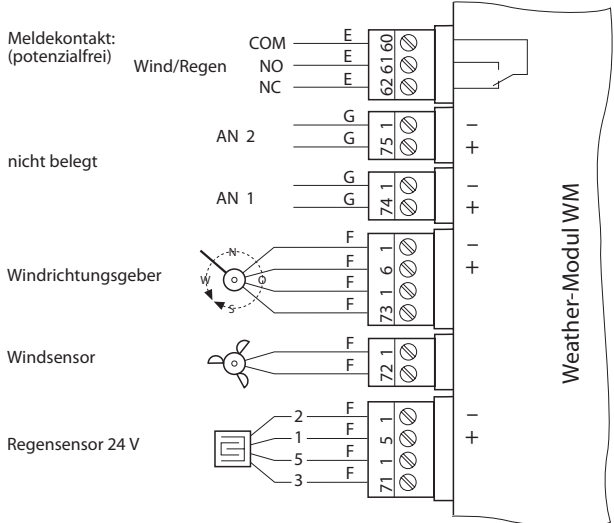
Meldekontakt:
(potenzialfrei)

Wind/Regen

COM
NO
NC

E
E
E

60
61
62

AN 2

G
G

1
75

–
+

nicht belegt

AN 1

G
G

1
74

–
+

Windrichtungsgeber

N
W
O
S

F
F
F
F

1
6
1
73

–
+

Windsensor

F
F

1
72

Regensensor 24 V

2
1
5
3

F
F
F
F

1
5
1
71

–
+

Weather-Modul WM